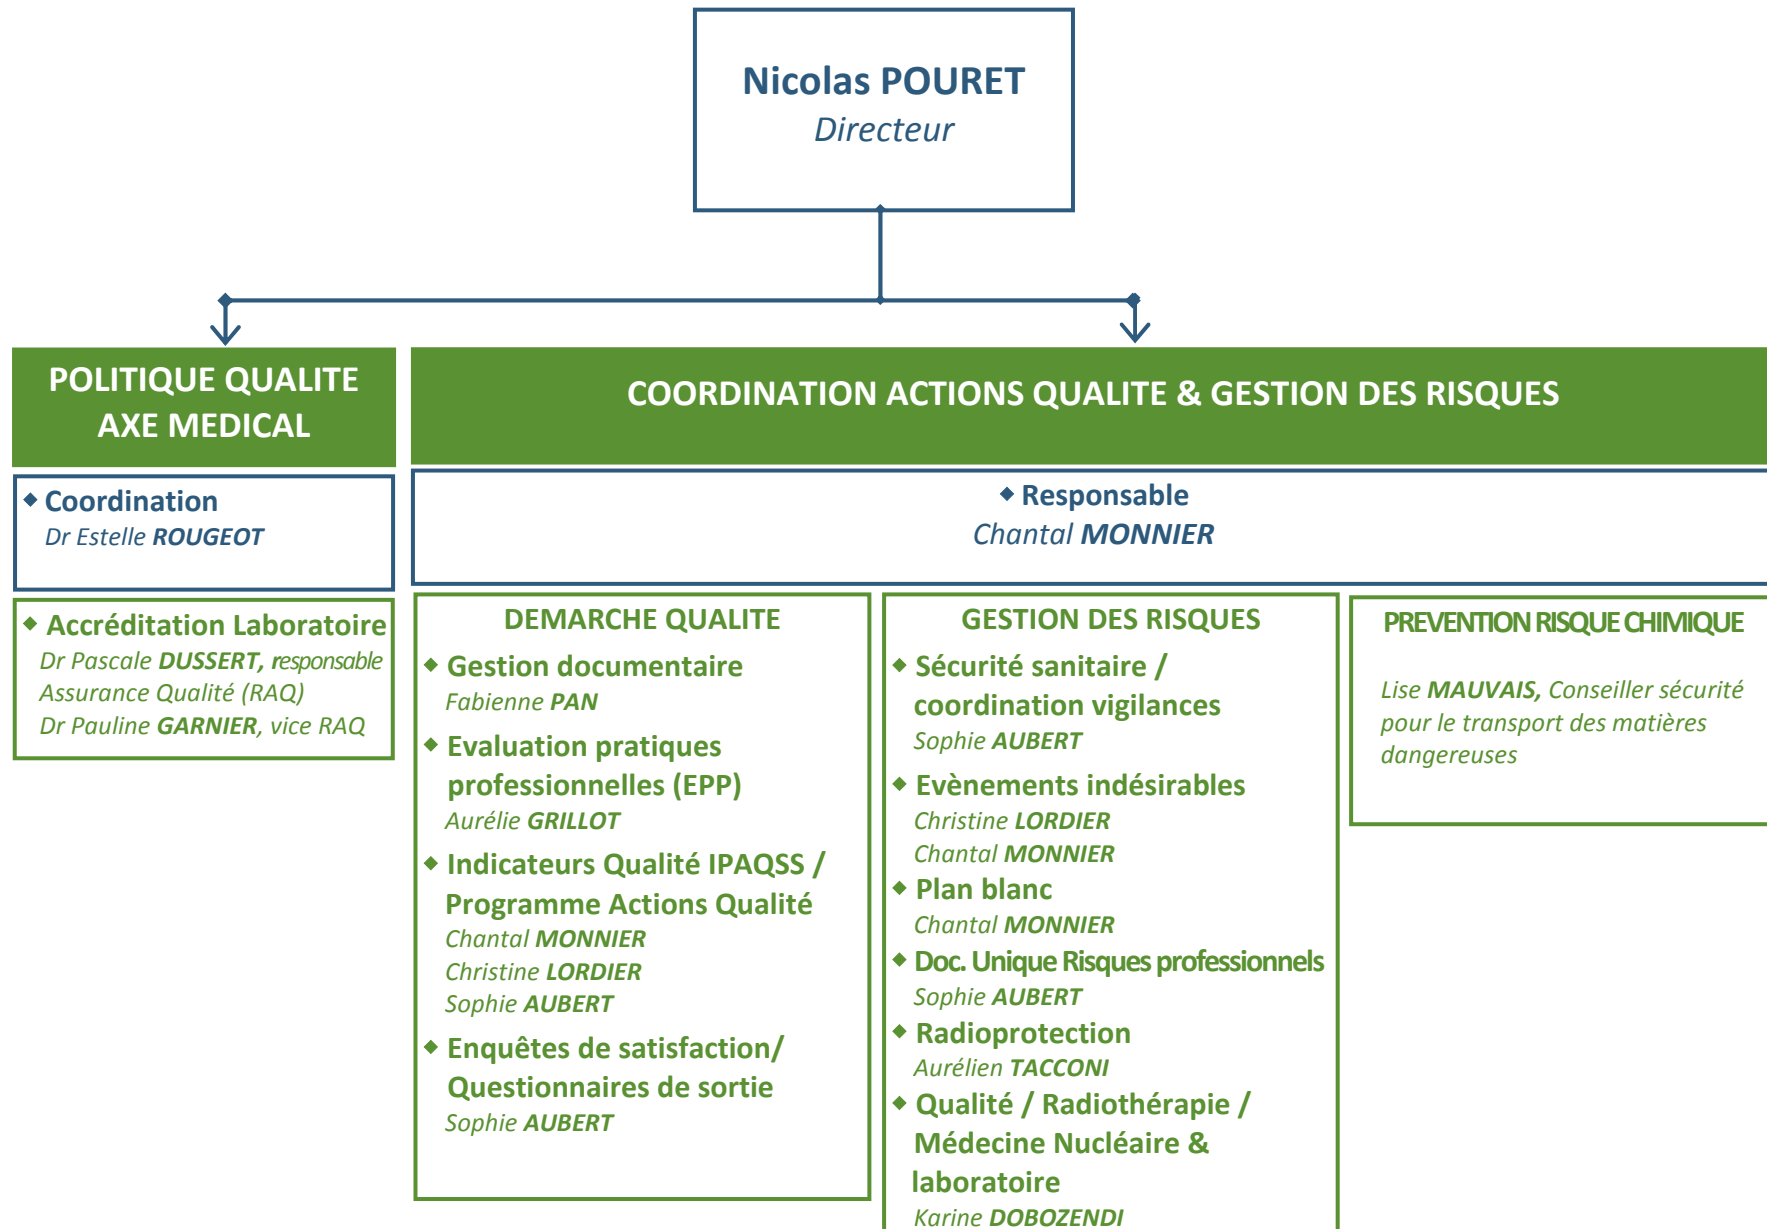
Nicolas POURET
Directeur

POLITIQUE QUALITE AXE MEDICAL

COORDINATION ACTIONS QUALITE & GESTION DES RISQUES

Coordination
Dr Estelle ROUGEOT

Accréditation Laboratoire
Dr Pascale DUSSERT, responsable Assurance Qualité (RAQ)
Dr Pauline GARNIER, vice RAQ

Responsable
Chantal MONNIER

DEMARCHE QUALITE

Gestion documentaire
Fabienne PAN

Evaluation pratiques professionnelles (EPP)
Aurélie GRILLOT

Indicateurs Qualité IPAQSS / Programme Actions Qualité
Chantal MONNIER
Christine LORDIER
Sophie AUBERT

Enquêtes de satisfaction/ Questionnaires de sortie
Sophie AUBERT

GESTION DES RISQUES

Sécurité sanitaire / coordination vigilances
Sophie AUBERT

Evènements indésirables
Christine LORDIER
Chantal MONNIER

Plan blanc
Chantal MONNIER

Doc. Unique Risques professionnels
Sophie AUBERT

Radioprotection
Aurélien TACCONI

Qualité / Radiothérapie / Médecine Nucléaire & laboratoire
Karine DOBOZENDI

PREVENTION RISQUE CHIMIQUE

Lise MAUVAIS, Conseiller sécurité pour le transport des matières dangereuses